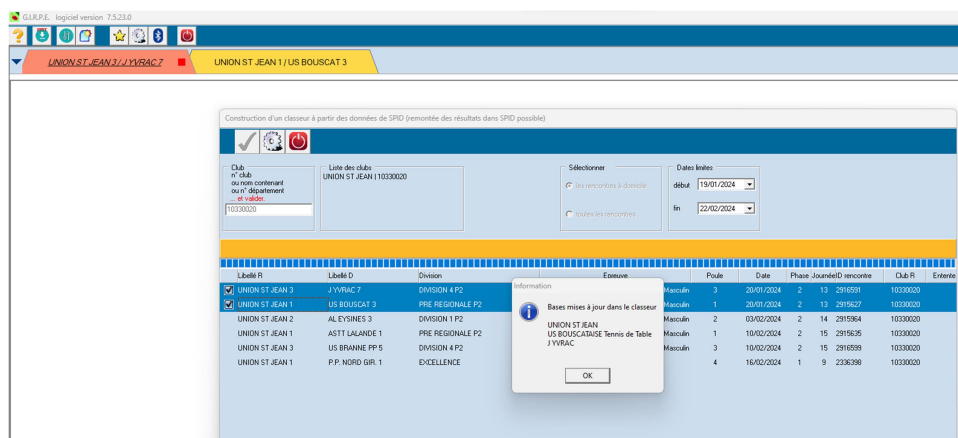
G.I.R.P.E. logiciel version 7.5.23.0

UNION ST JEAN 3 / J YVRAC 7

UNION ST JEAN 1 / US BOUSCAT 3

Construction d'un classeur à partir des données de SPID (remontée des résultats dans SPID possible)

Club
n° club
ou nom contenant
ou n° département
... et valider.
10330020

Liste des clubs
UNION ST JEAN | 10330020

Sélectionner
les rencontres à domicile
toutes les rencontres

Dates limites
début 19/01/2024
fin 22/02/2024

| | Libellé R | Libellé D | Division | Epreuve | Poule | Date | Phase | Journée | ID rencontre | Club R | Entente |
|---|---|---|---|---|---|---|---|---|---|---|---|
| ☑ | UNION ST JEAN 3 | J YVRAC 7 | DIVISION 4 P2 | Masculin | 3 | 20/01/2024 | 2 | 13 | 2916591 | 10330020 | |
| ☑ | UNION ST JEAN 1 | US BOUSCAT 3 | PRE REGIONALE P2 | Masculin | 1 | 20/01/2024 | 2 | 13 | 2915627 | 10330020 | |
| | UNION ST JEAN 2 | AL EYSINES 3 | DIVISION 1 P2 | Masculin | 2 | 03/02/2024 | 2 | 14 | 2915964 | 10330020 | |
| | UNION ST JEAN 1 | ASTT LALANDE 1 | PRE REGIONALE P2 | Masculin | 1 | 10/02/2024 | 2 | 15 | 2915635 | 10330020 | |
| | UNION ST JEAN 3 | US BRANNE PP 5 | DIVISION 4 P2 | Masculin | 3 | 10/02/2024 | 2 | 15 | 2916599 | 10330020 | |
| | UNION ST JEAN 1 | P.P. NORD GIR. 1 | EXCELLENCE | | 4 | 16/02/2024 | 1 | 9 | 2336398 | 10330020 | |

Information

Bases mises à jour dans le classeur

UNION ST JEAN
US BOUSCATAISE Tennis de Table
J YVRAC

OK